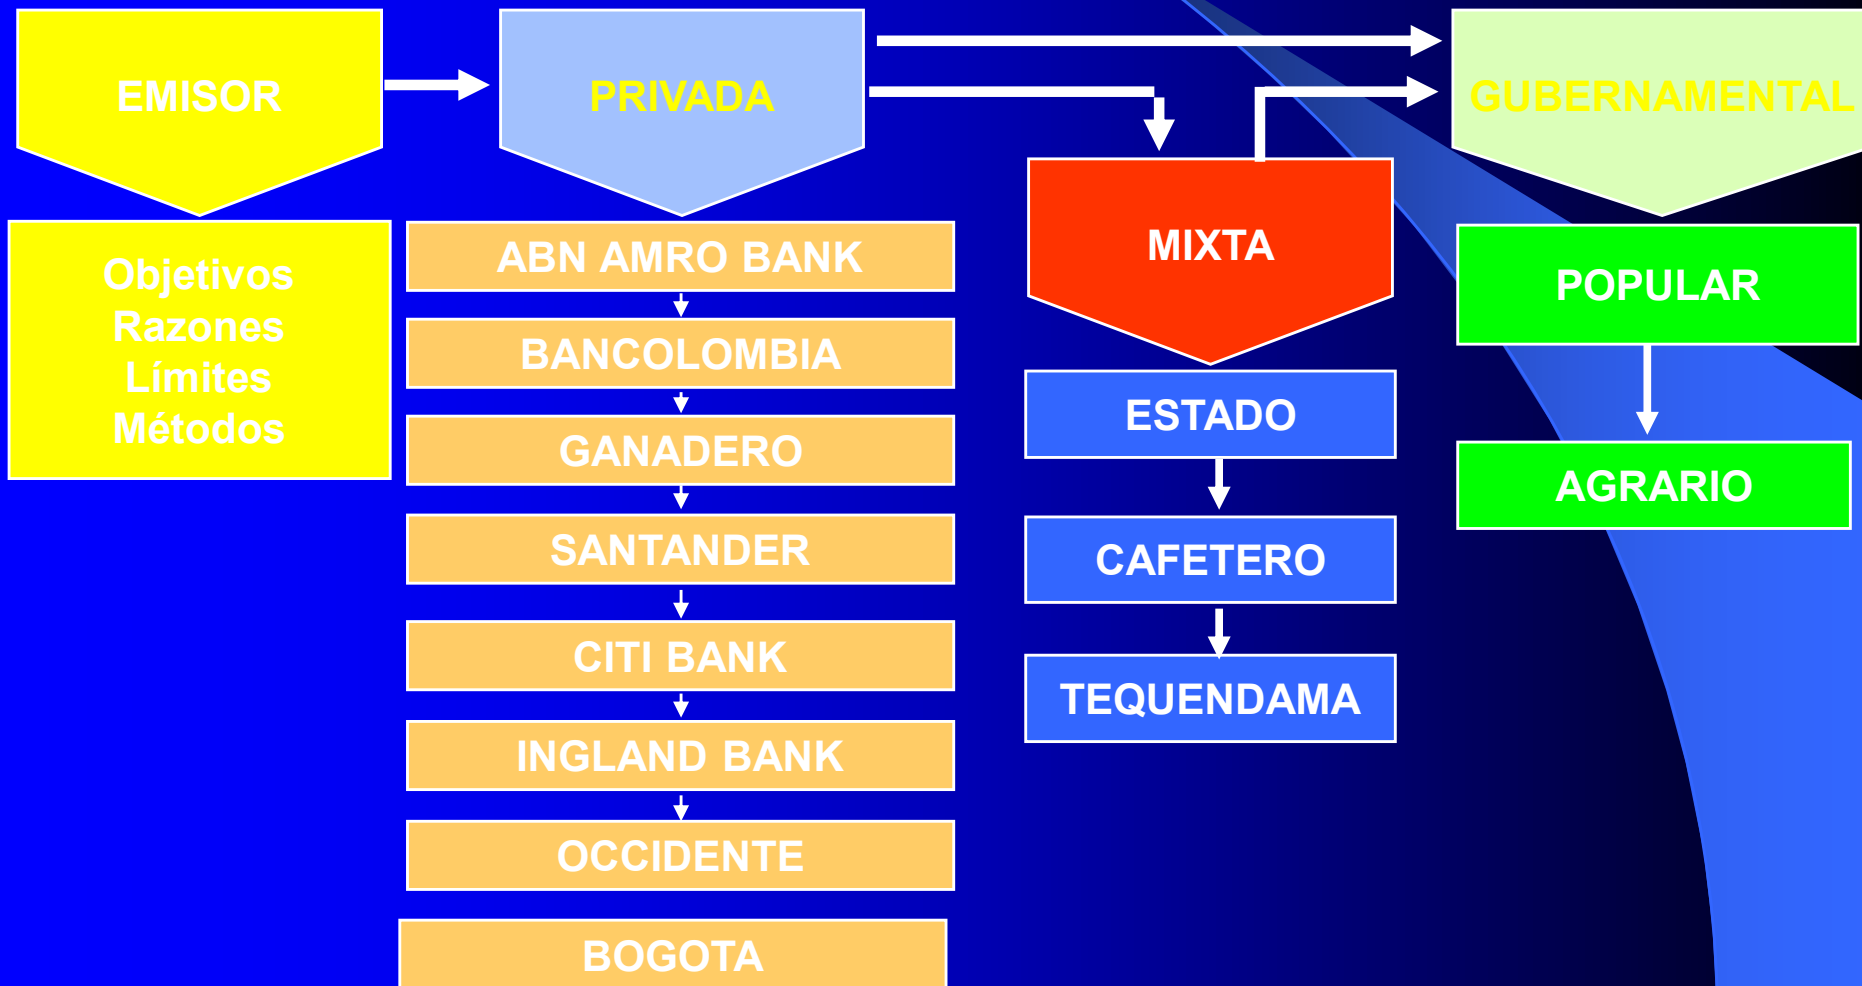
EMISOR

PRIVADA

GUBERNAMENTAL

Objetivos
Razones
Límites
Métodos

ABN AMRO BANK

BANCOLOMBIA

GANADERO

SANTANDER

CITI BANK

INGLAND BANK

OCCIDENTE

BOGOTA

MIXTA

ESTADO

CAFETERO

TEQUENDAMA

POPULAR

AGRARIO